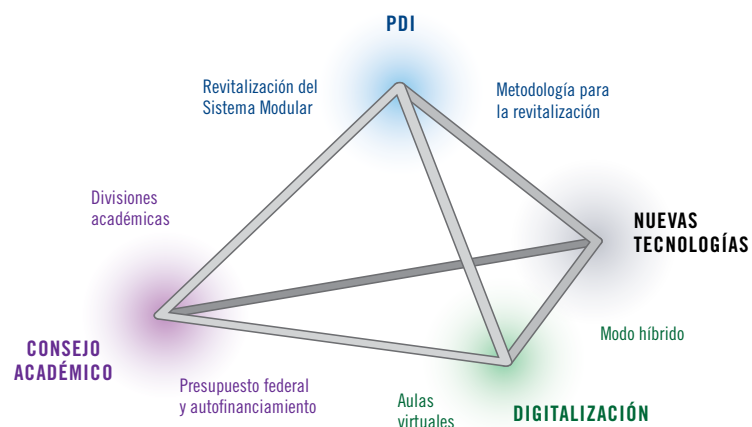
PDI

Revitalización del Sistema Modular

Metodología para la revitalización

Divisiones académicas

NUEVAS TECNOLOGÍAS

Modo híbrido

CONSEJO ACADÉMICO

Presupuesto federal y autofinanciamiento

Aulas virtuales

DIGITALIZACIÓN